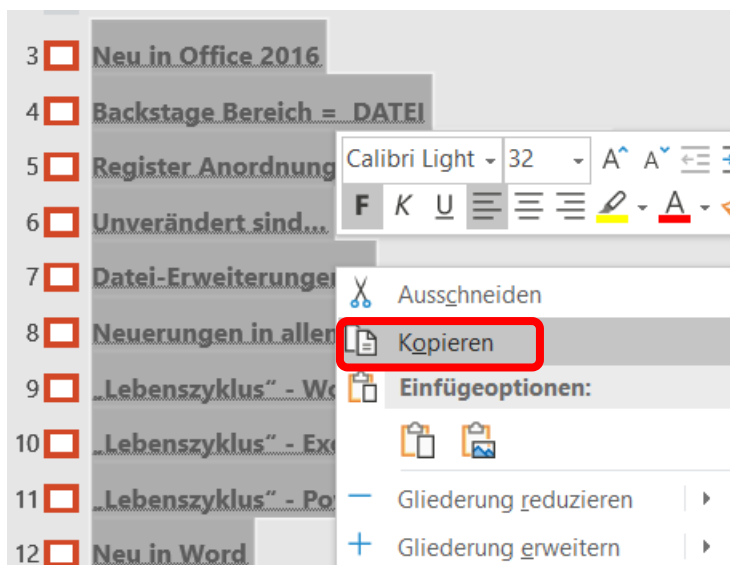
3 Neu in Office 2016

4 Backstage Bereich = DATEI

5 Register Anordnung

6 Unverändert sind…

7 Datei-Erweiterungen

8 Neuerungen in allen

9 „Lebenszyklus“ - Wo

10 „Lebenszyklus“ - Exc

11 „Lebenszyklus“ - Pow

12 Neu in Word

Calibri Light 32 A A

F K U

Ausschneiden

Kopieren

Einfügeoptionen:

Gliederung reduzieren

Gliederung erweitern